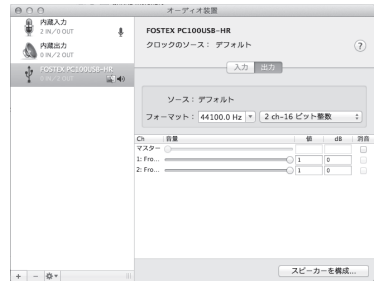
オーディオ装置

内蔵入力
2 IN / 0 OUT

内蔵出力
0 IN / 2 OUT

FOSTEX PC100USB-HR
0 IN / 2 OUT

FOSTEX PC100USB-HR
クロックのソース： デフォルト

?

入力 出力

ソース：デフォルト

フォーマット： 44100.0 Hz 2 ch-16 ビット整数

| Ch | 音量 | 値 | dB | 消音 |
|---|---|---|---|---|
| マスター | | | | |
| 1: Fro... | | 1 | 0 | |
| 2: Fro... | | 1 | 0 | |

+ −

スピーカーを構成...